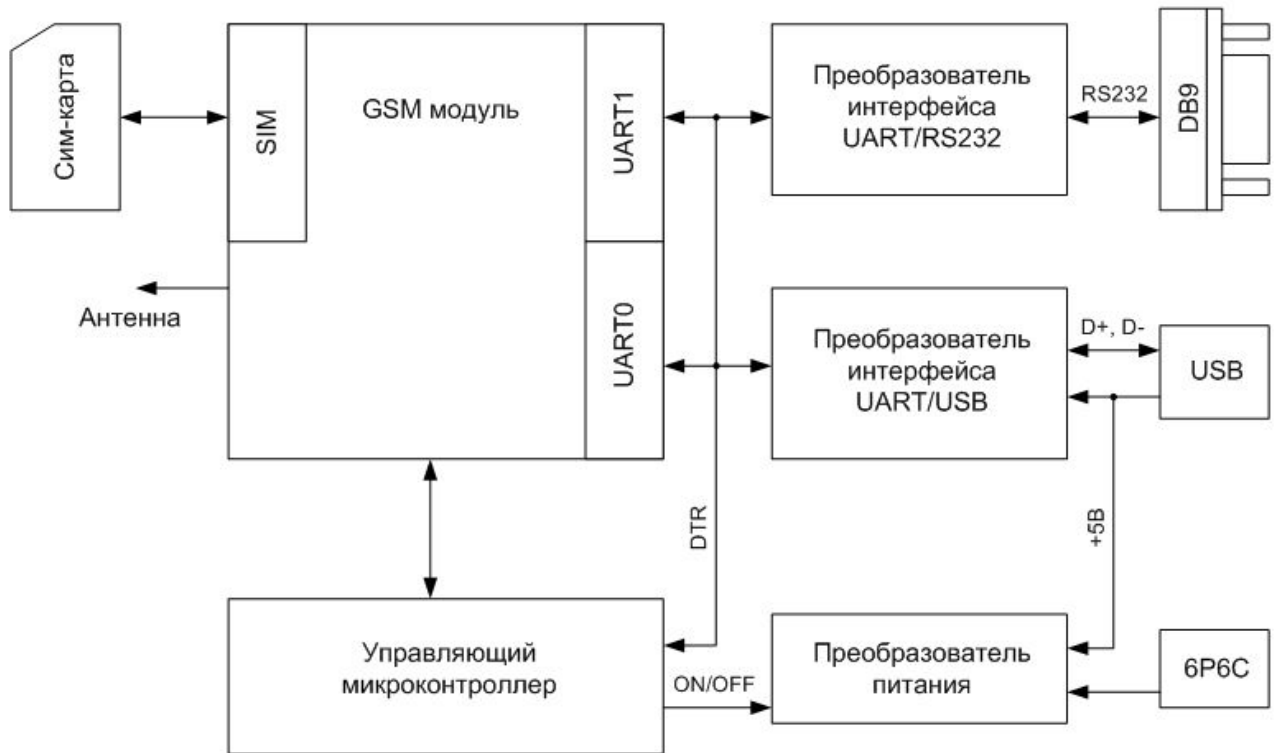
Сим-карта

SIM

GSM модуль

UART1

UART0

Антенна

Преобразователь интерфейса UART/RS232

RS232

DB9

Преобразователь интерфейса UART/USB

D+, D-

USB

DTR

+5В

Управляющий микроконтроллер

ON/OFF

Преобразователь питания

6P6C